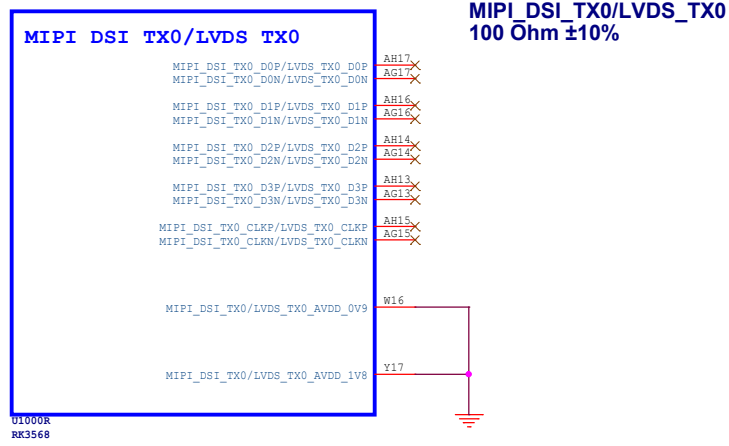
MIPI_DSI_TX0/LVDS_TX0
100 Ohm ±10%

MIPI DSI TX0/LVDS TX0

MIPI_DSI_TX0_D0P/LVDS_TX0_D0P AH17
MIPI_DSI_TX0_D0N/LVDS_TX0_D0N AG17

MIPI_DSI_TX0_D1P/LVDS_TX0_D1P AH16
MIPI_DSI_TX0_D1N/LVDS_TX0_D1N AG16

MIPI_DSI_TX0_D2P/LVDS_TX0_D2P AH14
MIPI_DSI_TX0_D2N/LVDS_TX0_D2N AG14

MIPI_DSI_TX0_D3P/LVDS_TX0_D3P AH13
MIPI_DSI_TX0_D3N/LVDS_TX0_D3N AG13

MIPI_DSI_TX0_CLKP/LVDS_TX0_CLKP AH15
MIPI_DSI_TX0_CLKN/LVDS_TX0_CLKN AG15

MIPI_DSI_TX0/LVDS_TX0_AVDD_0V9 W16

MIPI_DSI_TX0/LVDS_TX0_AVDD_1V8 Y17

U1000R
RK3568